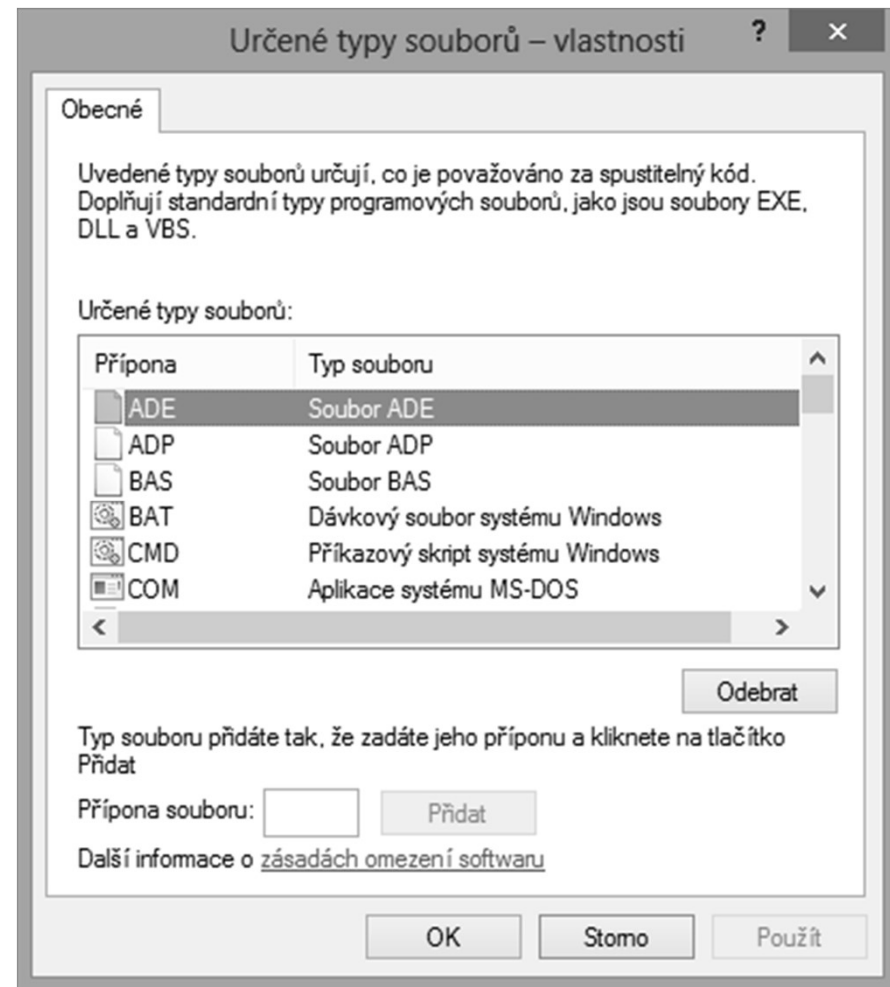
Určené typy souborů – vlastnosti

?

×

Obecné

Uvedené typy souborů určují, co je považováno za spustitelný kód. Doplňují standardní typy programových souborů, jako jsou soubory EXE, DLL a VBS.

Určené typy souborů:

| Přípona | Typ souboru |
|---|---|
| ADE | Soubor ADE |
| ADP | Soubor ADP |
| BAS | Soubor BAS |
| BAT | Dávkový soubor systému Windows |
| CMD | Příkazový skript systému Windows |
| COM | Aplikace systému MS-DOS |

Odebrat

Typ souboru přidáte tak, že zadáte jeho příponu a kliknete na tlačítko Přidat

Přípona souboru:

Přidat

Další informace o zásadách omezení softwaru

OK

Storno

Použít